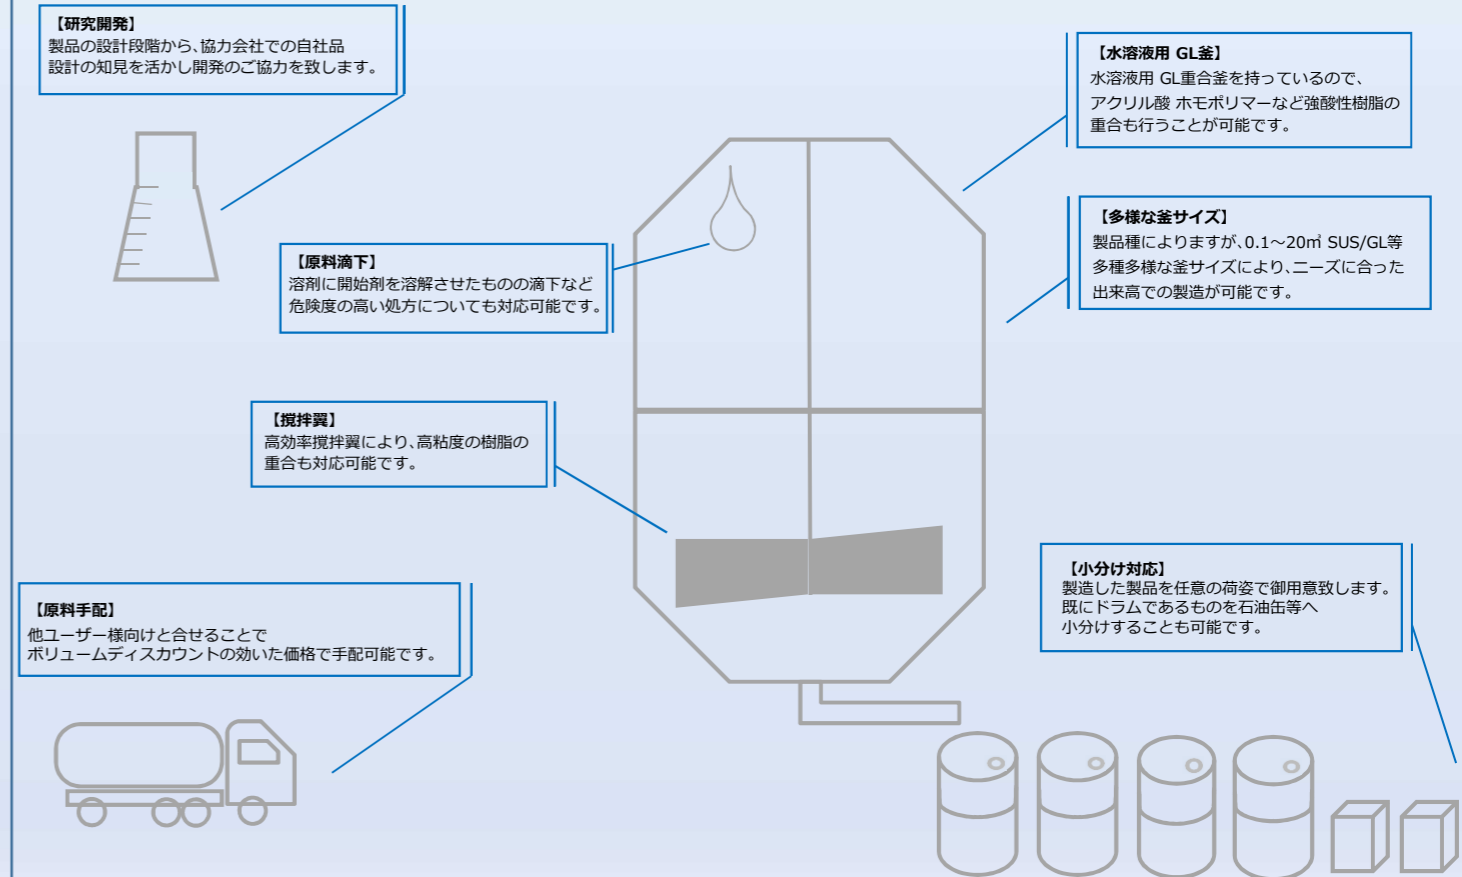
【研究開発】
製品の設計段階から、協力会社での自社品設計の知見を活かし開発のご協力を致します。

【水溶液用 GL釜】
水溶液用 GL重合釜を持っているので、アクリル酸 ホモポリマーなど強酸性樹脂の重合も行うことが可能です。

【多様な釜サイズ】
製品種によりますが、0.1～20㎥ SUS/GL等多種多様な釜サイズにより、ニーズに合った出来高での製造が可能です。

【原料滴下】
溶剤に開始剤を溶解させたものの滴下など危険度の高い処方についても対応可能です。

【撹拌翼】
高効率撹拌翼により、高粘度の樹脂の重合も対応可能です。

【小分け対応】
製造した製品を任意の荷姿で御用意致します。
既にドラムであるものを石油缶等へ小分けすることも可能です。

【原料手配】
他ユーザー様向けと合せることでボリュームディスカウントの効いた価格で手配可能です。